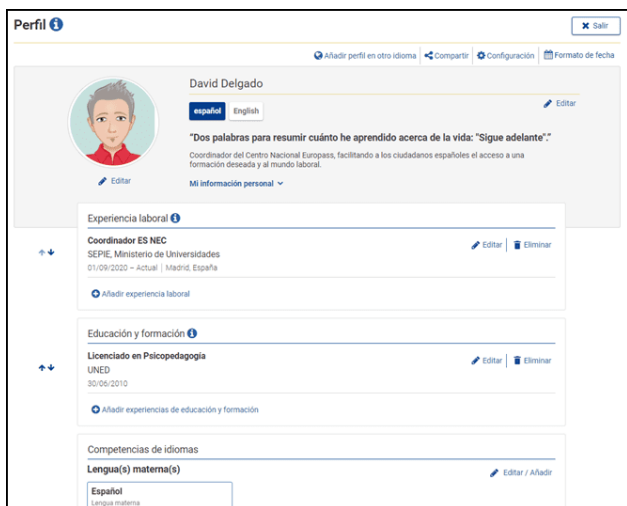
Perfil

Salir

Añadir perfil en otro idioma | Compartir | Configuración | Formato de fecha

David Delgado

español | English

Editar

"Dos palabras para resumir cuánto he aprendido acerca de la vida: "Sigue adelante"."

Coordinador del Centro Nacional Europass, facilitando a los ciudadanos españoles el acceso a una formación deseada y al mundo laboral.

Mi información personal

Editar

Experiencia laboral

Coordinador ES NEC
SEPIE, Ministerio de Universidades
01/09/2020 – Actual | Madrid, España

Editar | Eliminar

Añadir experiencia laboral

Educación y formación

Licenciado en Psicopedagogía
UNED
30/06/2010

Editar | Eliminar

Añadir experiencias de educación y formación

Competencias de idiomas

Lengua(s) materna(s)

Editar / Añadir

Español
Lengua materna